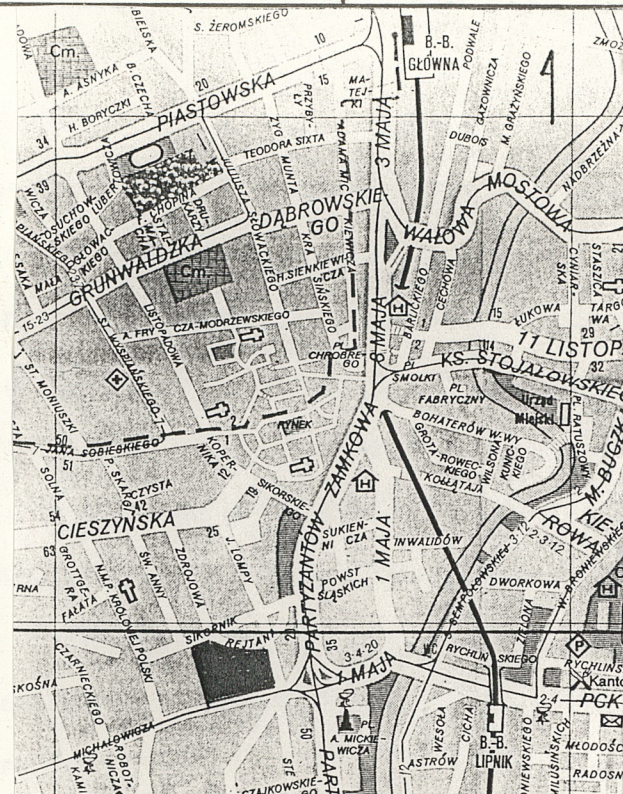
BIELSKA
S. ŻEROMSKIEGO
10
B.-B.
GŁÓWNA
PODWALE
ZMOŻ
Cm.
A. ASNYKA
B. CZECHA
20
15
MATEJKI
PRZYBYŁY
H. BORYCZKI
PIASTOWSKA
GAZOWNICZA
M. GRAŻYŃSKIEGO
34
DUBOIS
TEODORA SIXTA
3 MAJA
NADBRZEŻNA
MOSTOWA
CHOPINA
DĄBROWSKIEGO
WAŁOWA
GRUNWALDZKA
Cm.
H. SIENKIEWICZA
CECHOWA
STASZICA
MAŁA
15-23
A. FRYCZA-MODRZEWSKIEGO
15
ŁUKOWA
TARG
29
11 LISTOPADA
CHROBREGO
KS. STOJAŁOWSKIEGO
32
ST. MONIUSZKI
SMOLKI
PL. FABRYCZNY
Urząd Miejski
PL. RATUSZOWY
BOHATERÓW W-WY
GROTA-ROWECKIEGO
KOŁŁĄTAJA
M. BUCKA
RYNEK
50
JANA SOBIESKIEGO
51
KOPERNIKA
SOLNA
P. SKARGI
CZYSTA
SIKORSKIEGO
ZAMKOWA
8 MAJA
54
CIESZYŃSKA
25
12
SUKIENNICZA
INWALIDÓW
2-3-12
63
GROTTGERA
FAŁATA
ŚW. ANNY
ZDROJOWA
J. LOMPY
POWST. ŚLĄSKICH
1 MAJA
PARTYZANTÓW
DWORKOWA
N.M.P. KRÓLOWEJ POLSKI
SIKORNIK
REJTANA
35
3-4-20
RYCHLIŃSKIEGO
RYCHLIŃS
Kanto
ZIELONA
SOKOŁOWSKIEGO
CZARNIECKIEGO
1 MAJA
2-4
PCK
MICHAŁOWICZA
ROBOTNICZA
PL. A. MICKIEWICZA
50
WESOŁA
CICHA
B.-B. LIPNIK
MIŁUSIŃSKICH
MŁODOŚC
ASTRÓW
RADOSN
KAMI
STAJKOWSKIE
PART